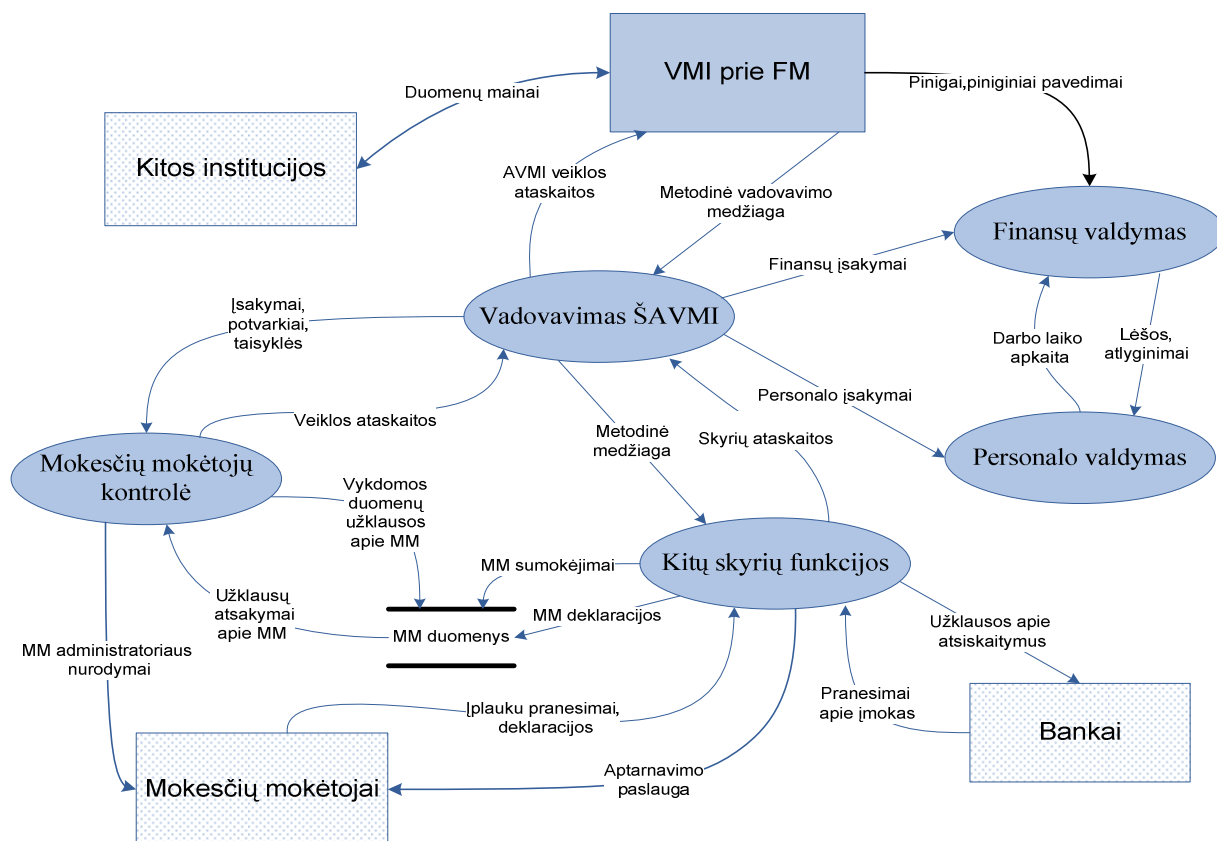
VMI prie FM

Duomenų mainai

Pinigai,piniginiai pavedimai

Kitos institucijos

AVMI veiklos ataskaitos

Metodinė vadovavimo medžiaga

Finansų valdymas

Finansų įsakymai

Įsakymai, potvarkiai, taisyklės

Vadovavimas ŠAVMI

Darbo laiko apkaita

Lėšos, atlyginimai

Personalo įsakymai

Veiklos ataskaitos

Metodinė medžiaga

Skyrių ataskaitos

Mokesčių mokėtojų kontrolė

Personalo valdymas

Vykdomos duomenų užklausos apie MM

MM sumokėjimai

Kitų skyrių funkcijos

Užklausų atsakymai apie MM

MM deklaracijos

MM duomenys

Užklausos apie atsiskaitymus

MM administratoriaus nurodymai

Pranesimai apie įmokas

Įplauku pranesimai, deklaracijos

Bankai

Aptarnavimo paslauga

Mokesčių mokėtojai